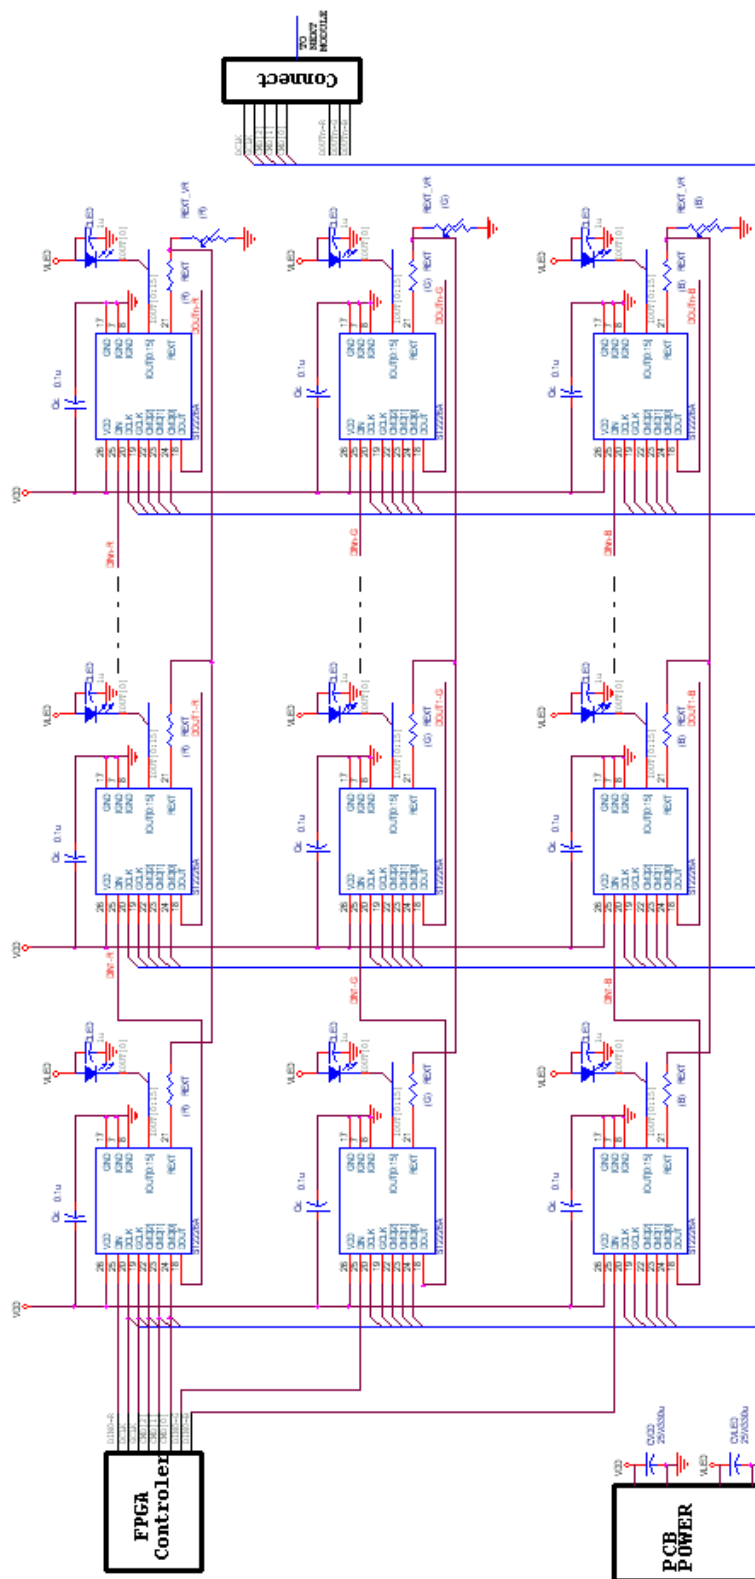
TO NEXT MODULE

Connect

FPGA Controler

PCB POWER

VDD

VLED

Cd 0.1u

VDD
DIN
DCLK
GCLK
CMD[2]
CMD[1]
CMD[0]
DOUT
ST2226A

GND
IGND
IGND
IOUT[0:15]
REXT

26 25 20 19 22 23 24 18

17 7 8 21

IOUT[0:15]

IOUT[0]

1LED

1u

REXT

REXT_VR

(R)
(G)
(B)

DOUTn-R
DOUTn-G
DOUTn-B

DINn-R
DINn-G
DINn-B

DOUT1-R
DOUT1-G
DOUT1-B

DIN1-R
DIN1-G
DIN1-B

CVDD 25V/330u

CVLED 25V/330u